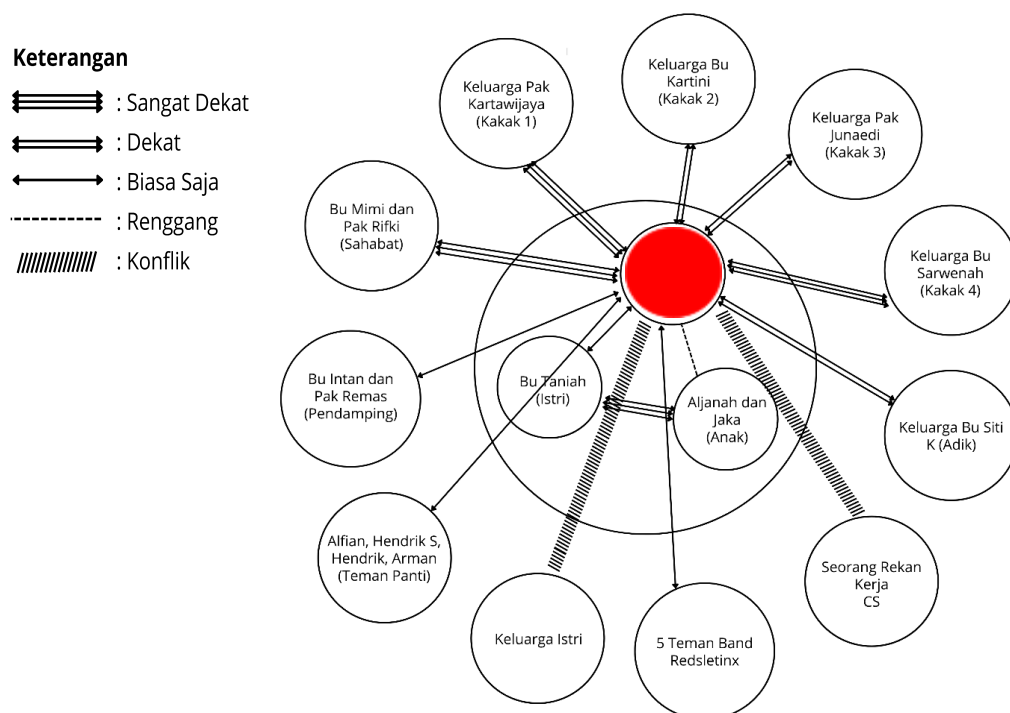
Keterangan

: Sangat Dekat

: Dekat

: Biasa Saja

: Renggang

: Konflik

Keluarga Pak Kartawijaya (Kakak 1)

Keluarga Bu Kartini (Kakak 2)

Keluarga Pak Junaedi (Kakak 3)

Bu Mimi dan Pak Rifki (Sahabat)

Keluarga Bu Sarwenah (Kakak 4)

Bu Intan dan Pak Remas (Pendamping)

Bu Taniah (Istri)

Aljanah dan Jaka (Anak)

Keluarga Bu Siti K (Adik)

Alfian, Hendrik S, Hendrik, Arman (Teman Panti)

Seorang Rekan Kerja CS

Keluarga Istri

5 Teman Band Redsletinx